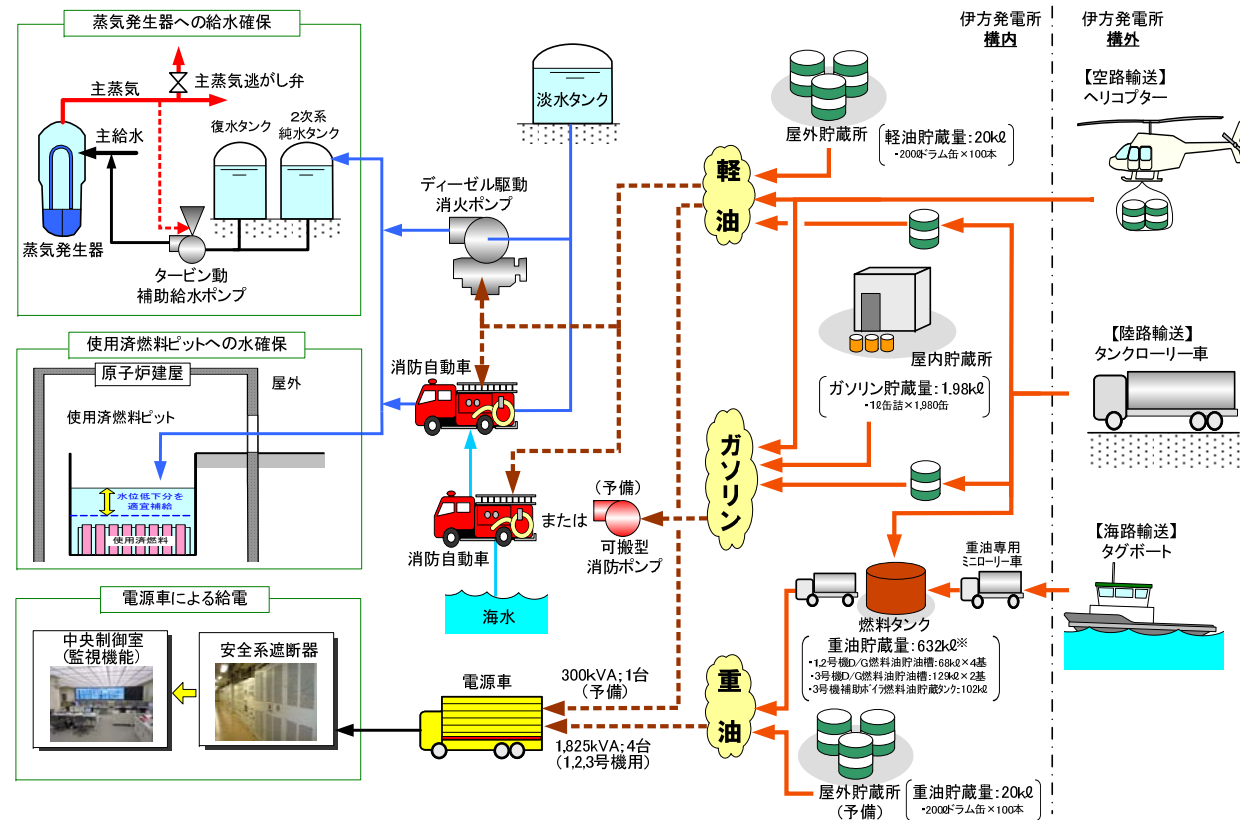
蒸気発生器への給水確保

主蒸気逃がし弁

主蒸気

主給水

復水タンク

2次系純水タンク

蒸気発生器

タービン動補助給水ポンプ

淡水タンク

ディーゼル駆動消火ポンプ

使用済燃料ピットへの水確保

原子炉建屋

屋外

使用済燃料ピット

水位低下分を適宜補給

使用済燃料

消防自動車

消防自動車

または

（予備）

可搬型消防ポンプ

海水

電源車による給電

中央制御室（監視機能）

安全系遮断器

電源車

300kVA；1台（予備）

1,825kVA；4台（1,2,3号機用）

伊方発電所構内

伊方発電所構外

屋外貯蔵所

軽油貯蔵量：20kℓ

・200ℓドラム缶×100本

軽油

【空路輸送】ヘリコプター

屋内貯蔵所

ガソリン貯蔵量：1.98kℓ

・1ℓ缶詰×1,980缶

【陸路輸送】タンクローリー車

ガソリン

【海路輸送】タグボート

重油専用ミニローリー車

燃料タンク

重油貯蔵量：632kℓ※

・1,2号機D/G燃料油貯油槽：68kℓ×4基

・3号機D/G燃料油貯油槽：129kℓ×2基

・3号機補助ボイラ燃料油貯蔵タンク：102kℓ

重油

屋外貯蔵所（予備）

重油貯蔵量：20kℓ

・200ℓドラム缶×100本